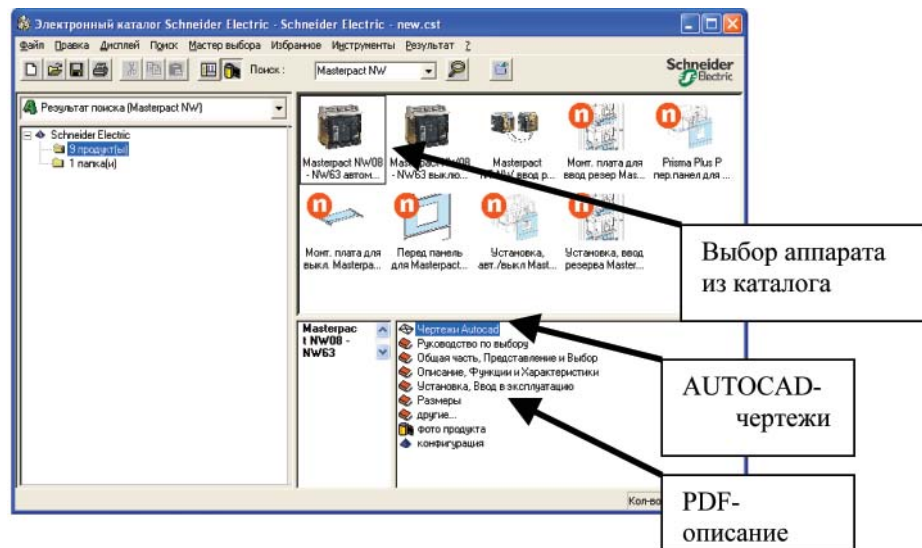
Электронный каталог Schneider Electric - Schneider Electric - new.cst

Файл Правка Дисплей Поиск Мастер выбора Избранное Инструменты Результат ?

Поиск : Masterpact NW

Schneider Electric

Результат поиска (Masterpact NW)

Schneider Electric
9 продукт(ы)
1 папка(и)

Masterpact NW08 - NW63 автом...
Masterpact NW08 - NW63 выклю...
Masterpact NW ввод р...
Монт. плата для ввод резер Mas...
Prisma Plus P пер.панел для ...
Монт. плата для выкл. Masterpa...
Перед панель для Masterpact...
Установка, авт./выкл Mast...
Установка, ввод резерва Master...

Выбор аппарата из каталога

Masterpact NW08 - NW63

Чертежи Autocad
Руководство по выбору
Общая часть, Представление и Выбор
Описание, Функции и Характеристики
Установка, Ввод в эксплуатацию
Размеры
другие...
фото продукта
конфигурация

AUTOCAD-чертежи

PDF-описание

Кол-во